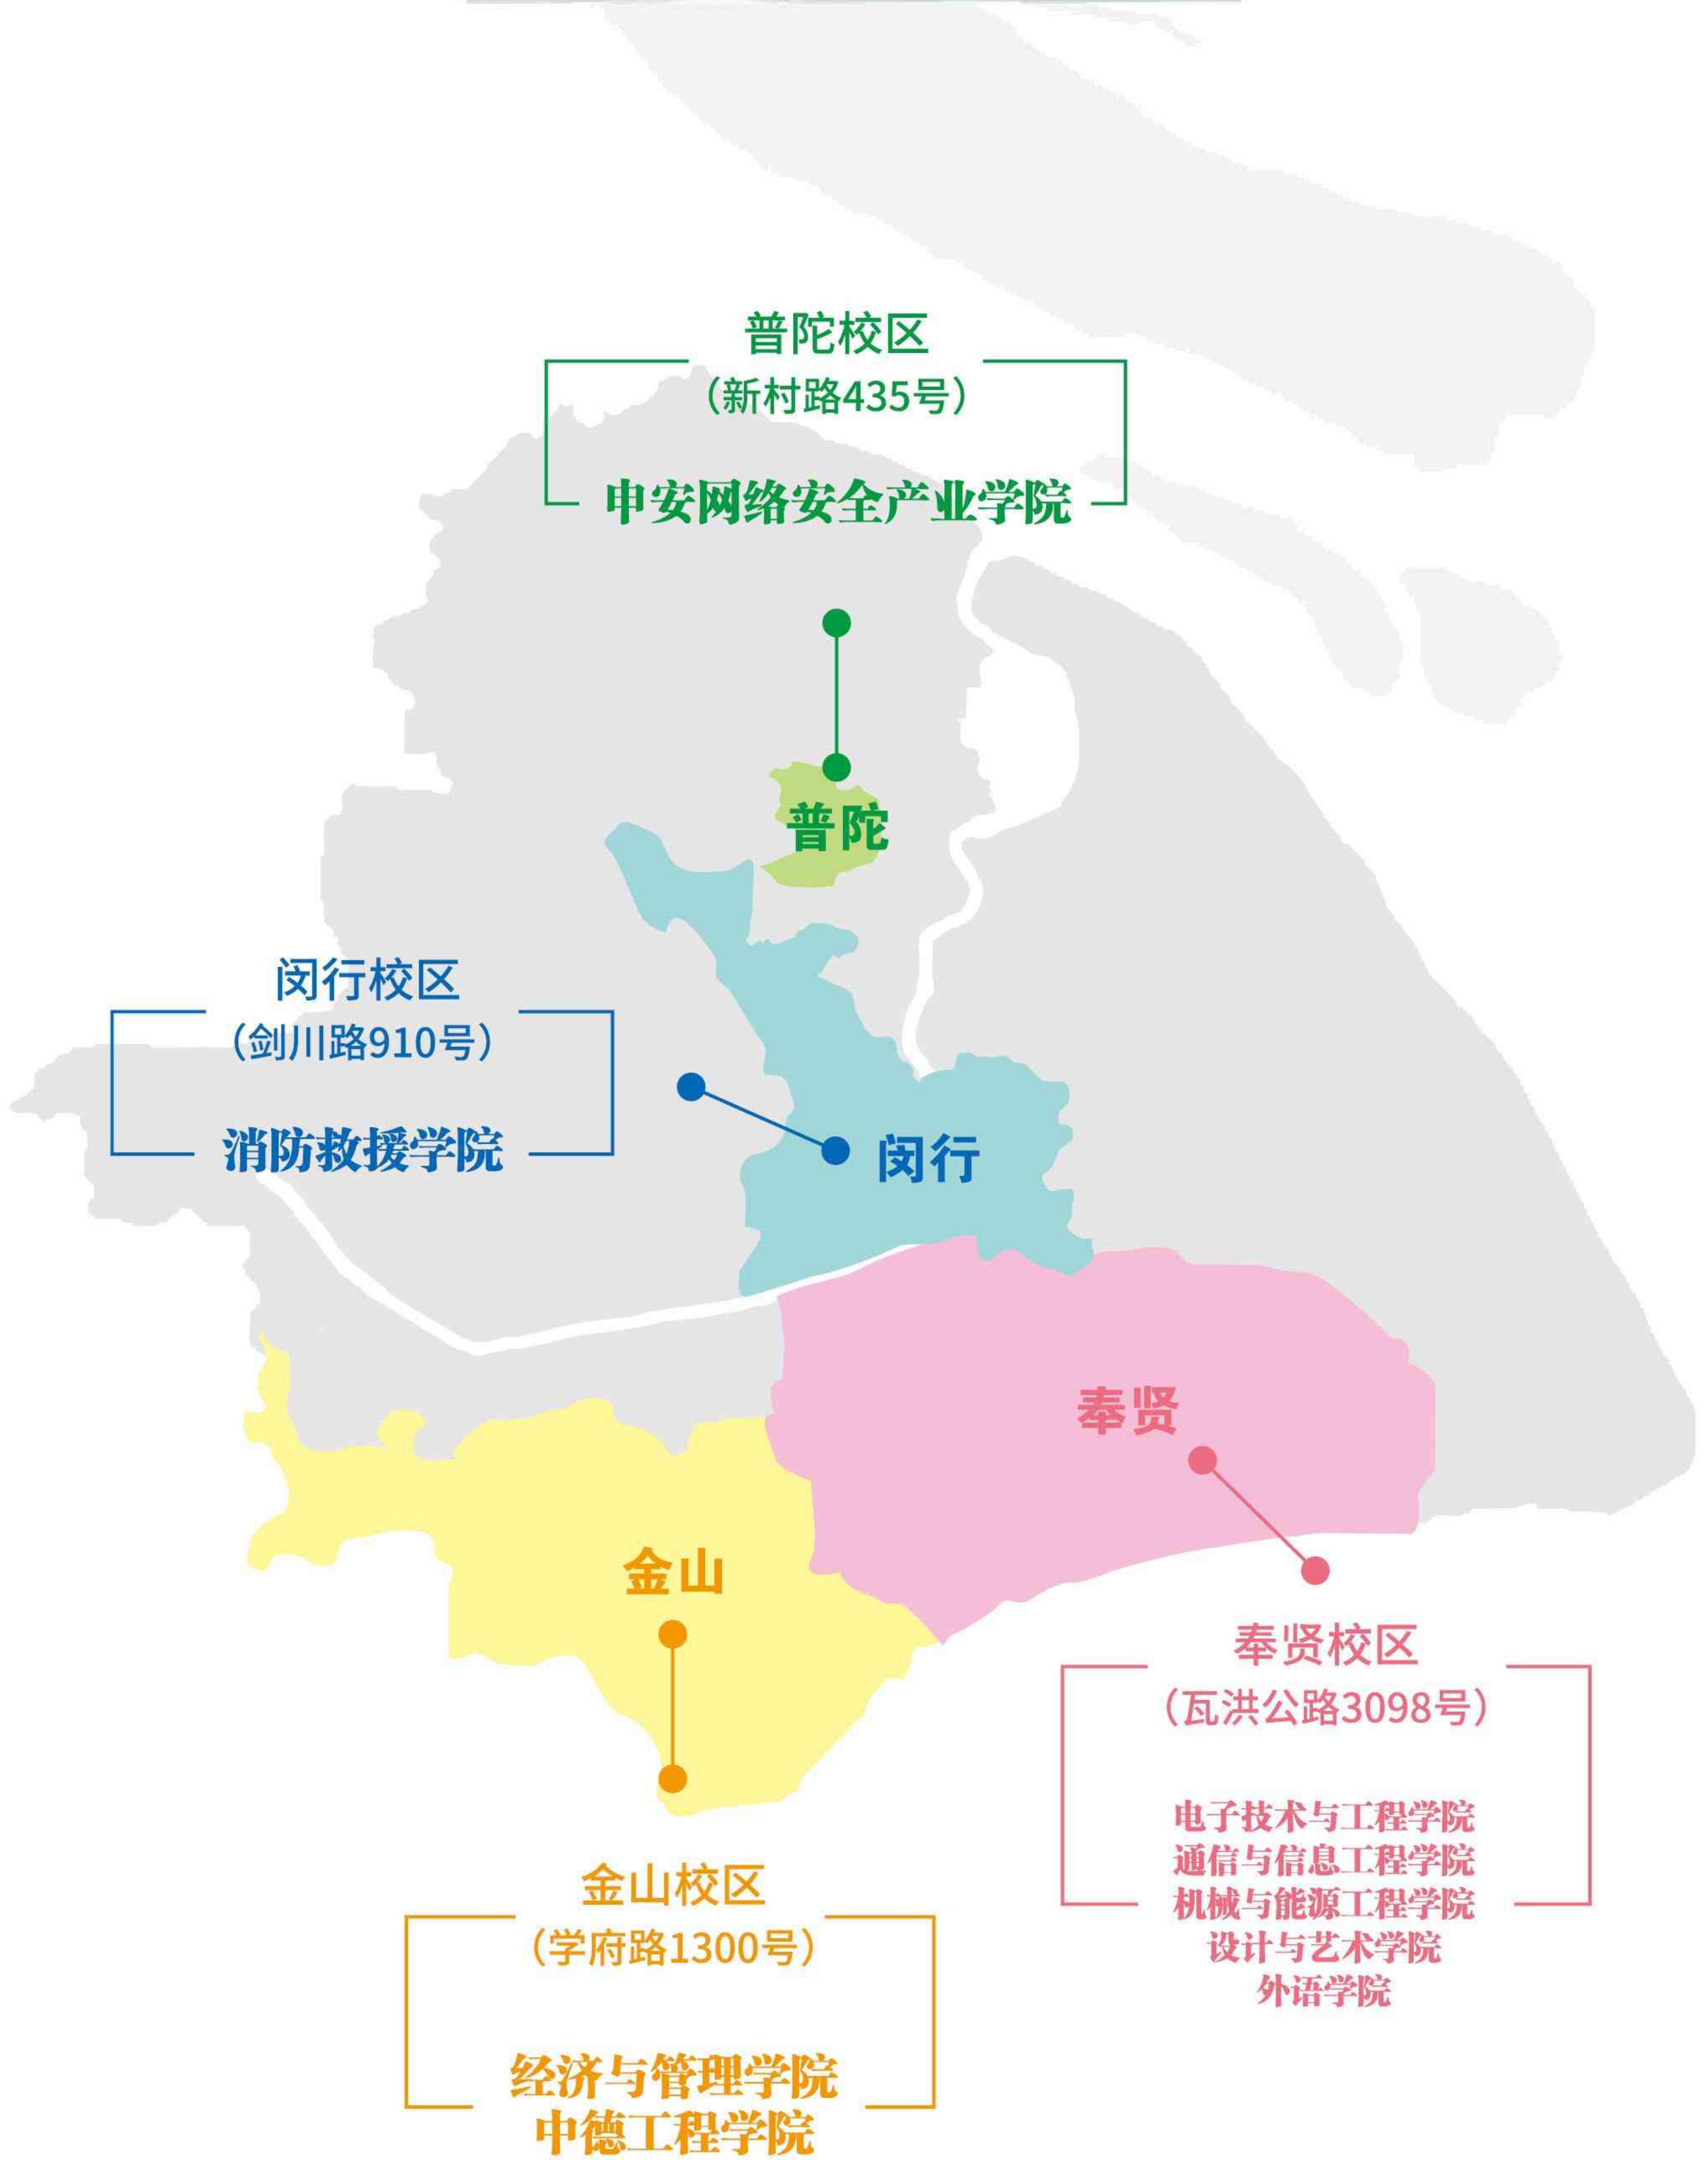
普陀校区
（新村路435号）

中安网络安全产业学院

普陀

闵行校区
（剑川路910号）

消防救援学院

闵行

奉贤

金山

奉贤校区
（瓦洪公路3098号）

电子技术与工程学院
通信与信息工程学院
机械与能源工程学院
设计与艺术学院
外语学院

金山校区
（学府路1300号）

经济与管理学院
中德工程学院